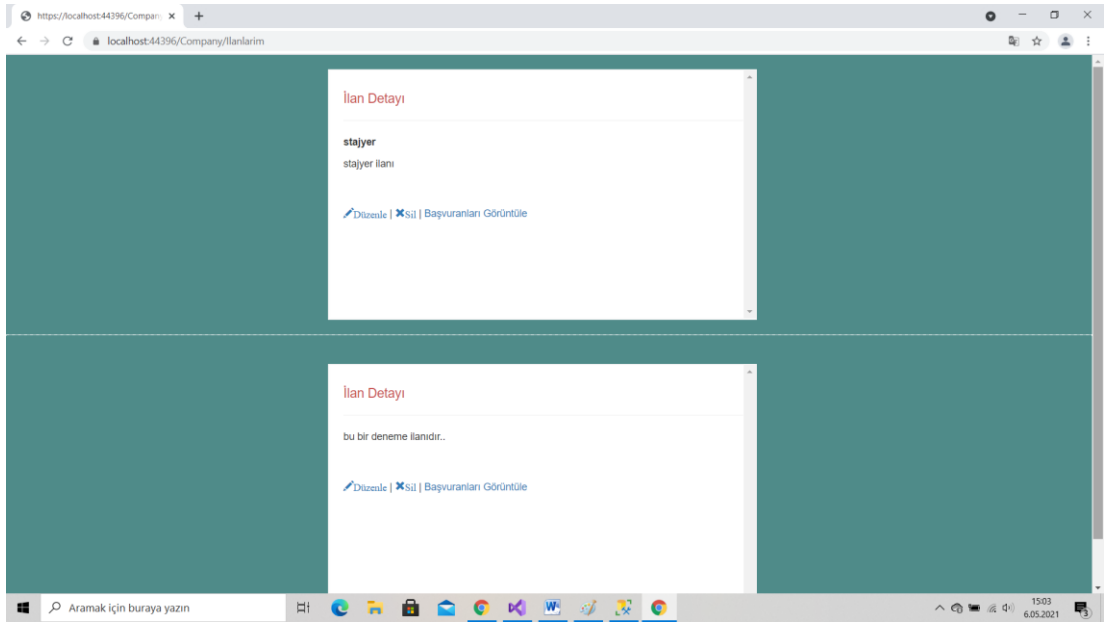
https://localhost:44396/Compan ×

localhost:44396/Company/Ilanlarim

İlan Detayı

stajyer

stajyer ilanı

Düzenle | Sil | Başvuranları Görüntüle

İlan Detayı

bu bir deneme ilanıdır..

Düzenle | Sil | Başvuranları Görüntüle

Aramak için buraya yazın

15:03
6.05.2021